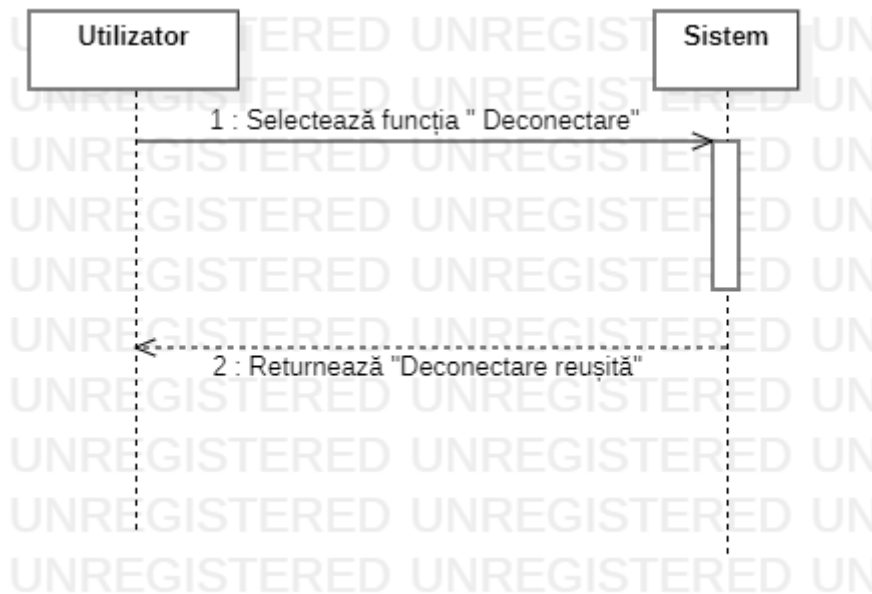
Utilizator

Sistem

1 : Selectează funcția " Deconectare"

2 : Returnează "Deconectare reușită"

UNREGISTERED UNREGISTERED UN
UNREGISTERED UNREGISTERED UN
UNREGISTERED UNREGISTERED UN
UNREGISTERED UNREGISTERED UN
UNREGISTERED UNREGISTERED UN
UNREGISTERED UNREGISTERED UN
UNREGISTERED UNREGISTERED UN
UNREGISTERED UNREGISTERED UN
UNREGISTERED UNREGISTERED UN
UNREGISTERED UNREGISTERED UN